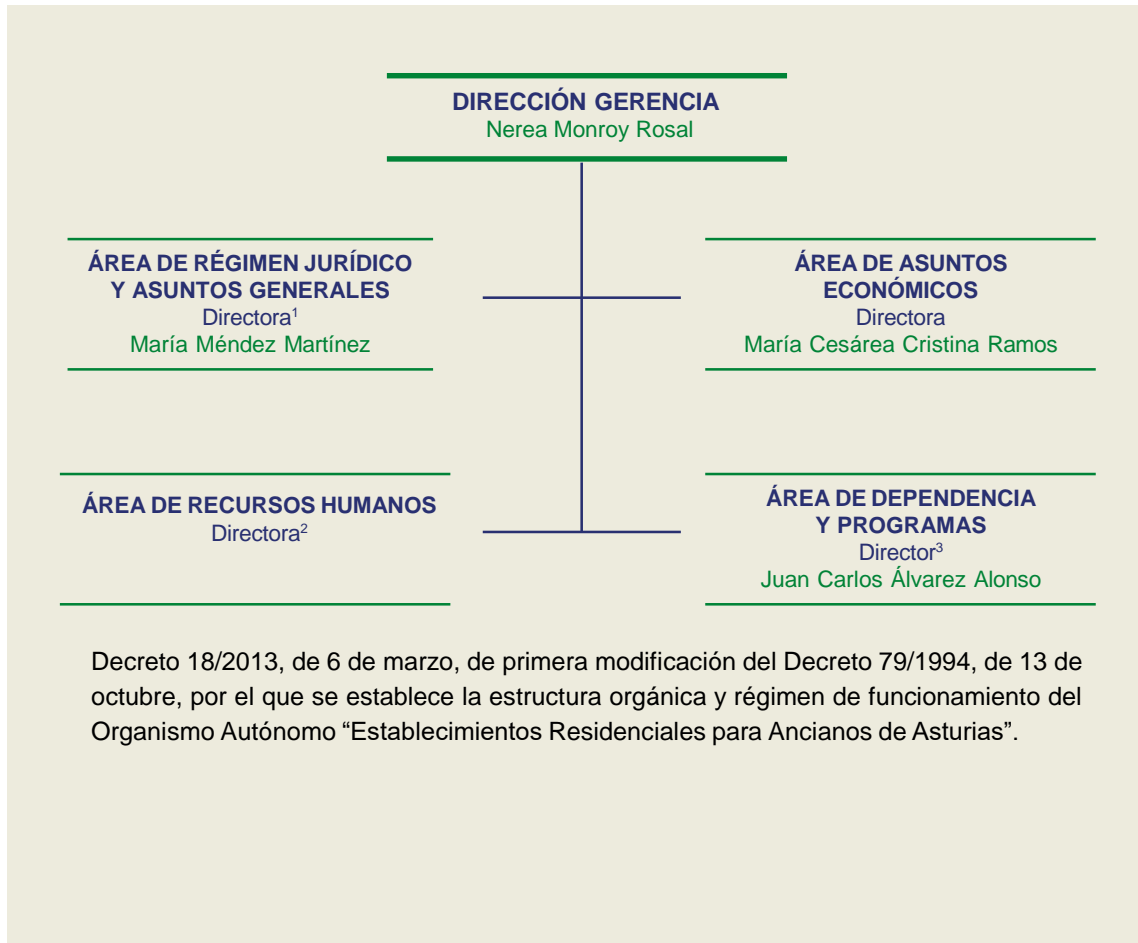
DIRECCIÓN GERENCIA
Nerea Monroy Rosal

ÁREA DE RÉGIMEN JURÍDICO Y ASUNTOS GENERALES
Directora$^1$
María Méndez Martínez

ÁREA DE ASUNTOS ECONÓMICOS
Directora
María Cesárea Cristina Ramos

ÁREA DE RECURSOS HUMANOS
Directora$^2$

ÁREA DE DEPENDENCIA Y PROGRAMAS
Director$^3$
Juan Carlos Álvarez Alonso

Decreto 18/2013, de 6 de marzo, de primera modificación del Decreto 79/1994, de 13 de octubre, por el que se establece la estructura orgánica y régimen de funcionamiento del Organismo Autónomo “Establecimientos Residenciales para Ancianos de Asturias”.